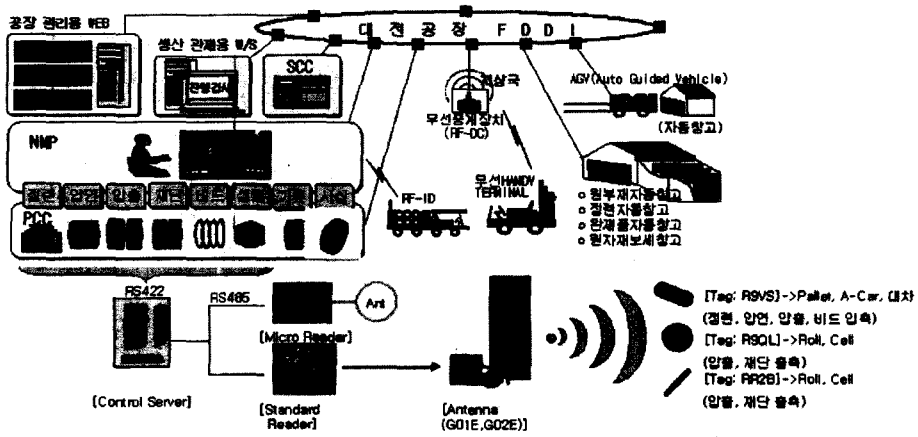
공장 관리용 WEB
생산 관제용 W/S
관능검사
SCC
대 전 공 장 F D D I
기지국
무선중계장치 (RF-DC)
AGV(Auto Guided Vehicle)
(자동창고)
NMP
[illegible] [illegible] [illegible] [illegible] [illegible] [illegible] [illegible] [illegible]
PCC
RF-ID
무선HANDY TERMINAL
o 원부재자동창고
o 정련자동창고
o 완제품자동창고
o 원자재보세창고
RS422
RS485
Ant
[Micro Reader]
[Control Server]
[Standard Reader]
[Antenna (G01E,G02E)]
[Tag: R9VS]->Pallet, A-Car, 대차
(정련, 압연, 압출, 비드 입축)
[Tag: R9QL]->Roll, Cell
(압출, 재단 출축)
[Tag: RR2B]->Roll, Cell
(압출, 재단 출축)